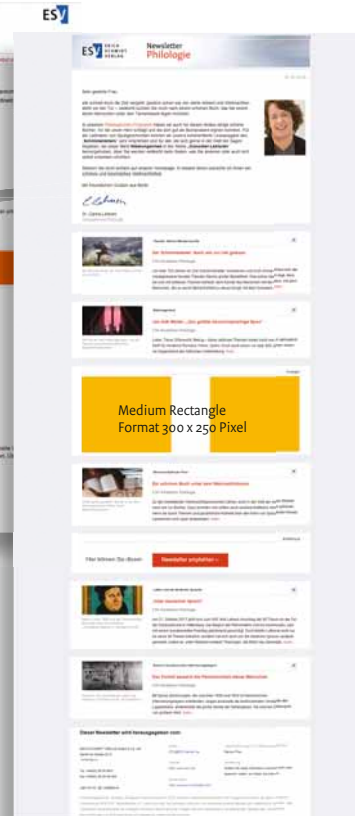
ESV

ESV ERICH SCHMIDT VERLAG

Newsletter
Philologie

Sehr geehrte Frau,

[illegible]

Mit freundlichen Grüßen aus Berlin

Dr. Carina Lehnen

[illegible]

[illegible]

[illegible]

Medium Rectangle
Format 300 x 250 Pixel

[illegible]

Hier können Sie diesen

Newsletter empfehlen »

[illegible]

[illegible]

Dieser Newsletter wird herausgegeben vom:

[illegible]